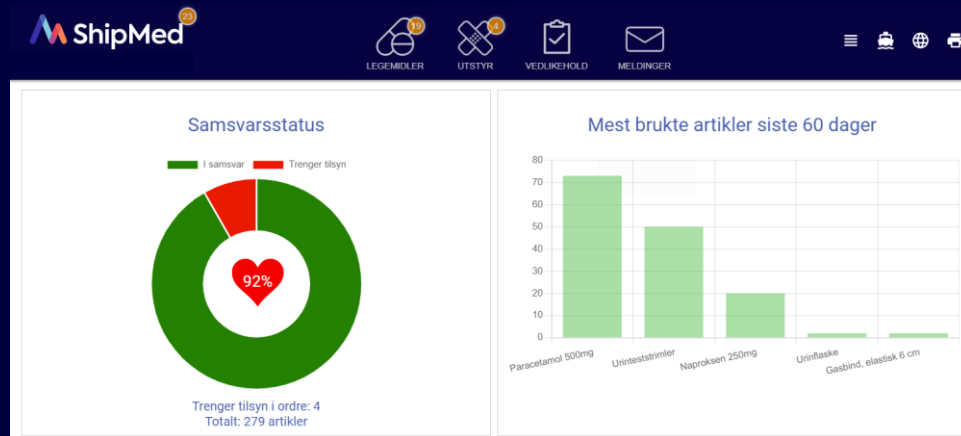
ShipMed 23

19 LEGEMIDLER
4 UTSTYR
VEDLIKEHOLD
MELDINGER

Samsvarsstatus

I samsvar
Trenger tilsyn

92%

Trenger tilsyn i ordre: 4
Totalt: 279 artikler

Mest brukte artikler siste 60 dager

80
70
60
50
40
30
20
10
0

Paracetamol 500mg
Urinteststrimler
Naproksen 250mg
Urinflaske
Gasbind, elastisk 6 cm